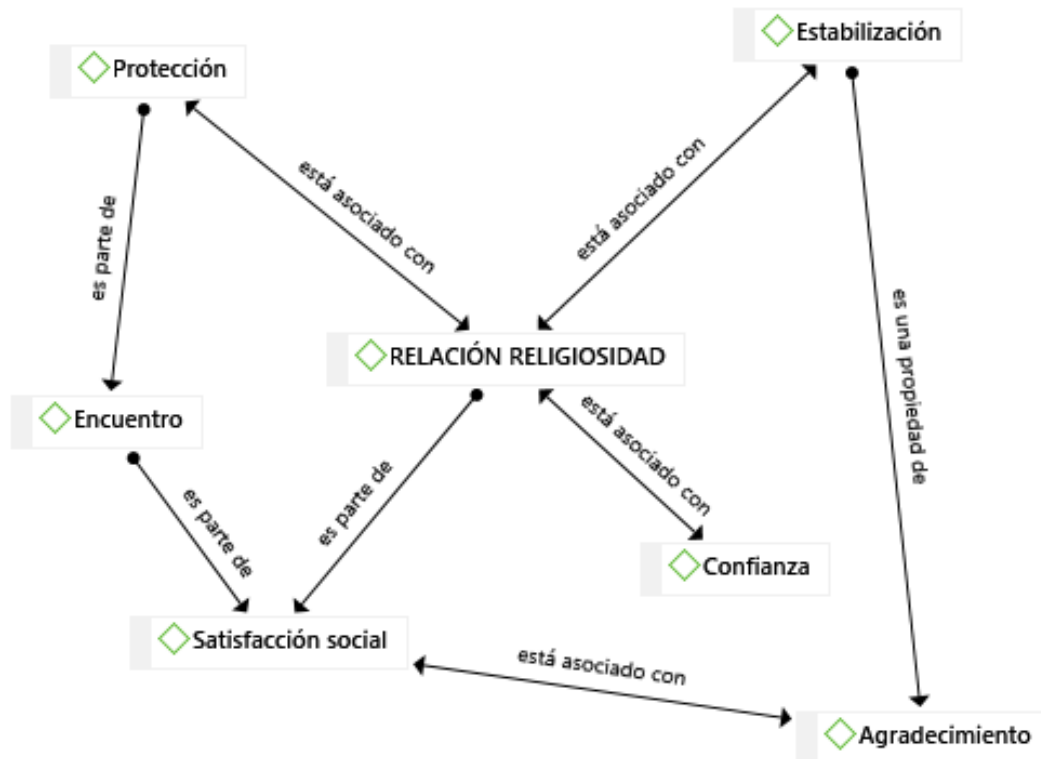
Protección

Estabilización

está asociado con

está asociado con

es parte de

es una propiedad de

RELACIÓN RELIGIOSIDAD

Encuentro

está asociado con

es parte de

es parte de

Confianza

Satisfacción social

está asociado con

Agradecimiento